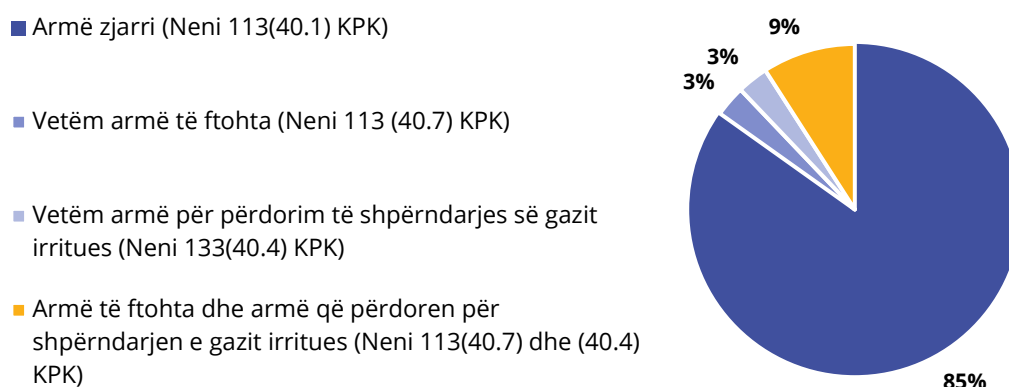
Armë zjarri (Neni 113(40.1) KPK)

Vetëm armë të ftohta (Neni 113 (40.7) KPK)

Vetëm armë për përdorim të shpërndarjes së gazit irritues (Neni 133(40.4) KPK)

Armë të ftohta dhe armë që përdoren për shpërndarjen e gazit irritues (Neni 113(40.7) dhe (40.4) KPK)

9%
3%
3%
85%